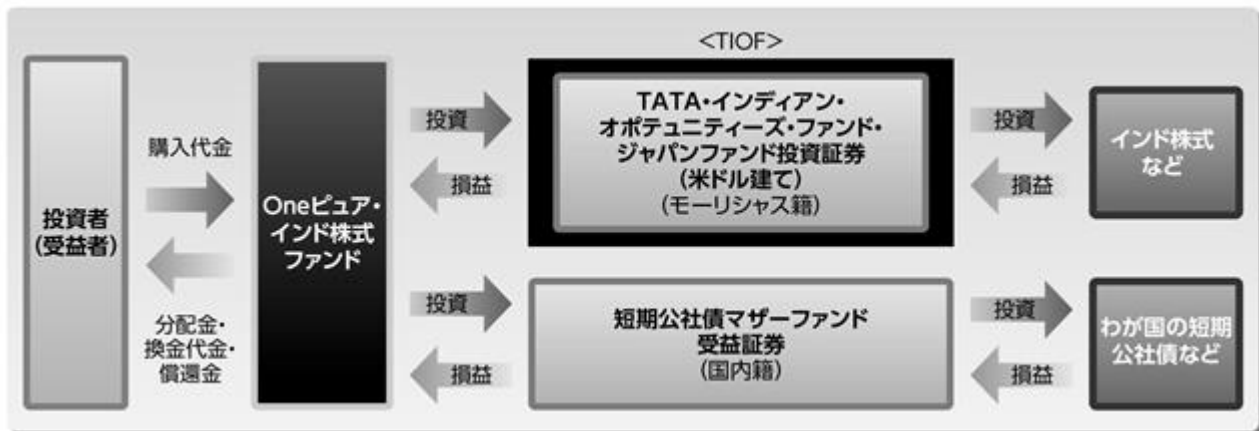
投資者
(受益者)

購入代金

分配金・
換金代金・
償還金

Oneピュア・
インド株式
ファンド

投資

損益

<TIOF>

TATA・インディアン・
オポチュニティーズ・ファンド・
ジャパンファンド投資証券
(米ドル建て)
(モーリシャス籍)

投資

損益

インド株式
など

投資

損益

短期公社債マザーファンド
受益証券
(国内籍)

投資

損益

わが国の短期
公社債など